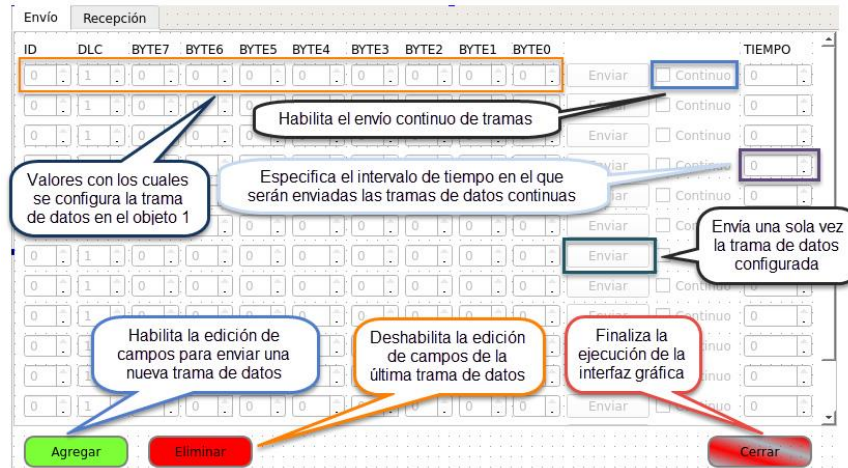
Envío Recepción

ID DLC BYTE7 BYTE6 BYTE5 BYTE4 BYTE3 BYTE2 BYTE1 BYTE0 TIEMPO

0 1 0 0 0 0 0 0 0 0 Enviar Continuo 0

Habilita el envío continuo de tramas

Valores con los cuales se configura la trama de datos en el objeto 1

Especifica el intervalo de tiempo en el que serán enviadas las tramas de datos continuas

Envía una sola vez la trama de datos configurada

Habilita la edición de campos para enviar una nueva trama de datos

Deshabilita la edición de campos de la última trama de datos

Finaliza la ejecución de la interfaz gráfica

Agregar Eliminar Cerrar